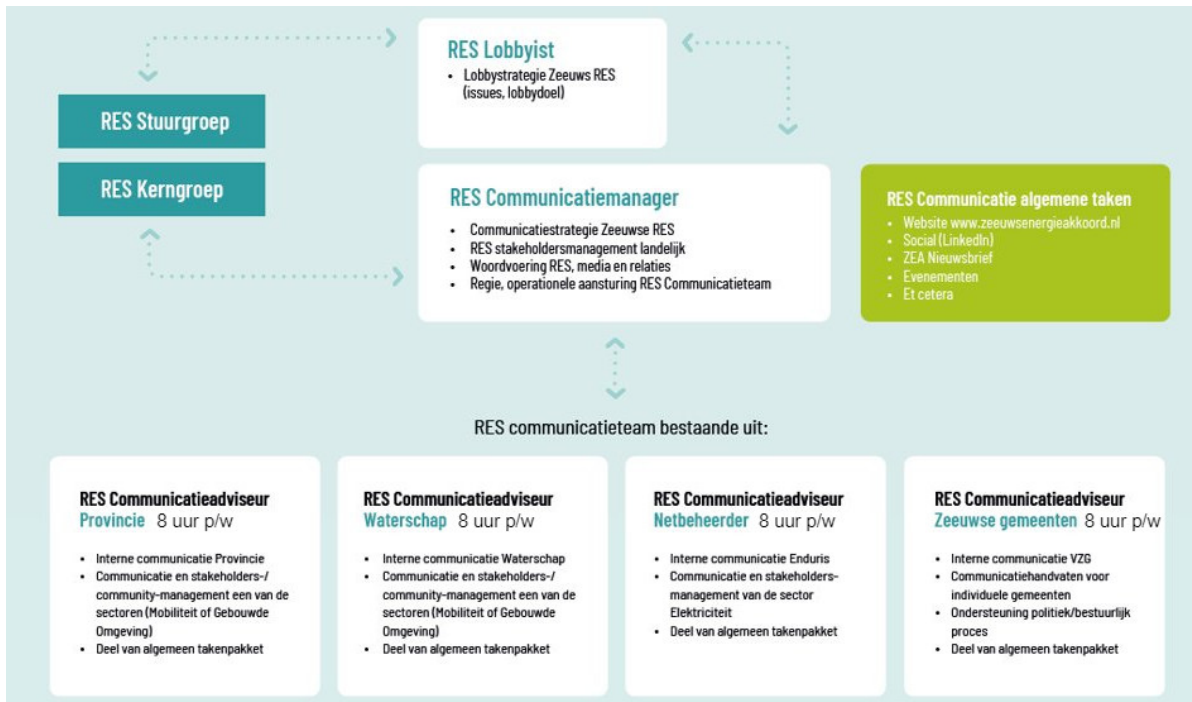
RES Lobbyist

- Lobbystrategie Zeeuws RES (issues, lobbydoel)

RES Stuurgroep

RES Kerngroep

RES Communicatiemanager

- Communicatiestrategie Zeeuwse RES
- RES stakeholdersmanagement landelijk
- Woordvoering RES, media en relaties
- Regie, operationele aansturing RES Communicatieteam

RES Communicatie algemene taken

- Website www.zeeuwsenergieakkoord.nl
- Social (LinkedIn)
- ZEA Nieuwsbrief
- Evenementen
- Et cetera

RES communicatieteam bestaande uit:

RES Communicatieadviseur
Provincie 8 uur p/w

- Interne communicatie Provincie
- Communicatie en stakeholders-/ community-management een van de sectoren (Mobiliteit of Gebouwde Omgeving)
- Deel van algemeen takenpakket

RES Communicatieadviseur
Waterschap 8 uur p/w

- Interne communicatie Waterschap
- Communicatie en stakeholders-/ community-management een van de sectoren (Mobiliteit of Gebouwde Omgeving)
- Deel van algemeen takenpakket

RES Communicatieadviseur
Netbeheerder 8 uur p/w

- Interne communicatie Enduris
- Communicatie en stakeholders-management van de sector Elektriciteit
- Deel van algemeen takenpakket

RES Communicatieadviseur
Zeeuwse gemeenten 8 uur p/w

- Interne communicatie VZG
- Communicatiehandvaten voor individuele gemeenten
- Ondersteuning politiek/bestuurlijk proces
- Deel van algemeen takenpakket